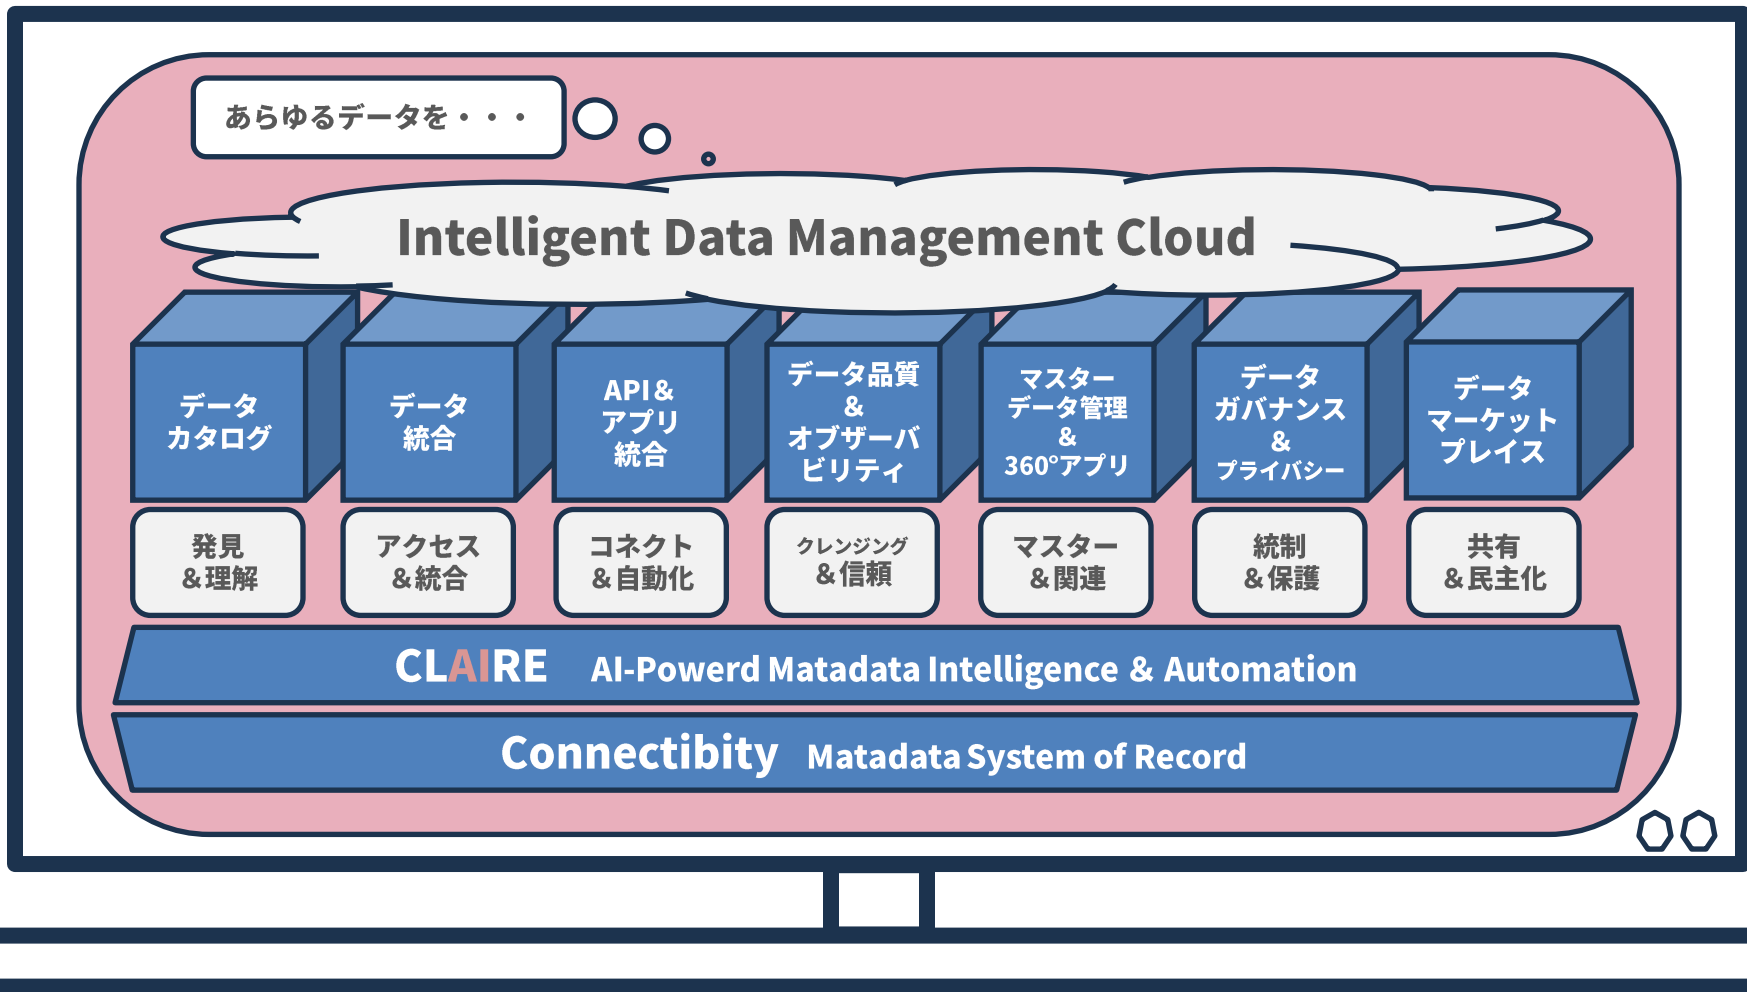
あらゆるデータを・・・

Intelligent Data Management Cloud

データ
カタログ

データ
統合

API＆
アプリ
統合

データ品質
＆
オブザーバ
ビリティ

マスター
データ管理
＆
360°アプリ

データ
ガバナンス
＆
プライバシー

データ
マーケット
プレイス

発見
＆理解

アクセス
＆統合

コネクト
＆自動化

クレンジング
＆信頼

マスター
＆関連

統制
＆保護

共有
＆民主化

CLAIRE AI-Powerd Matadata Intelligence & Automation

Connectibity Matadata System of Record